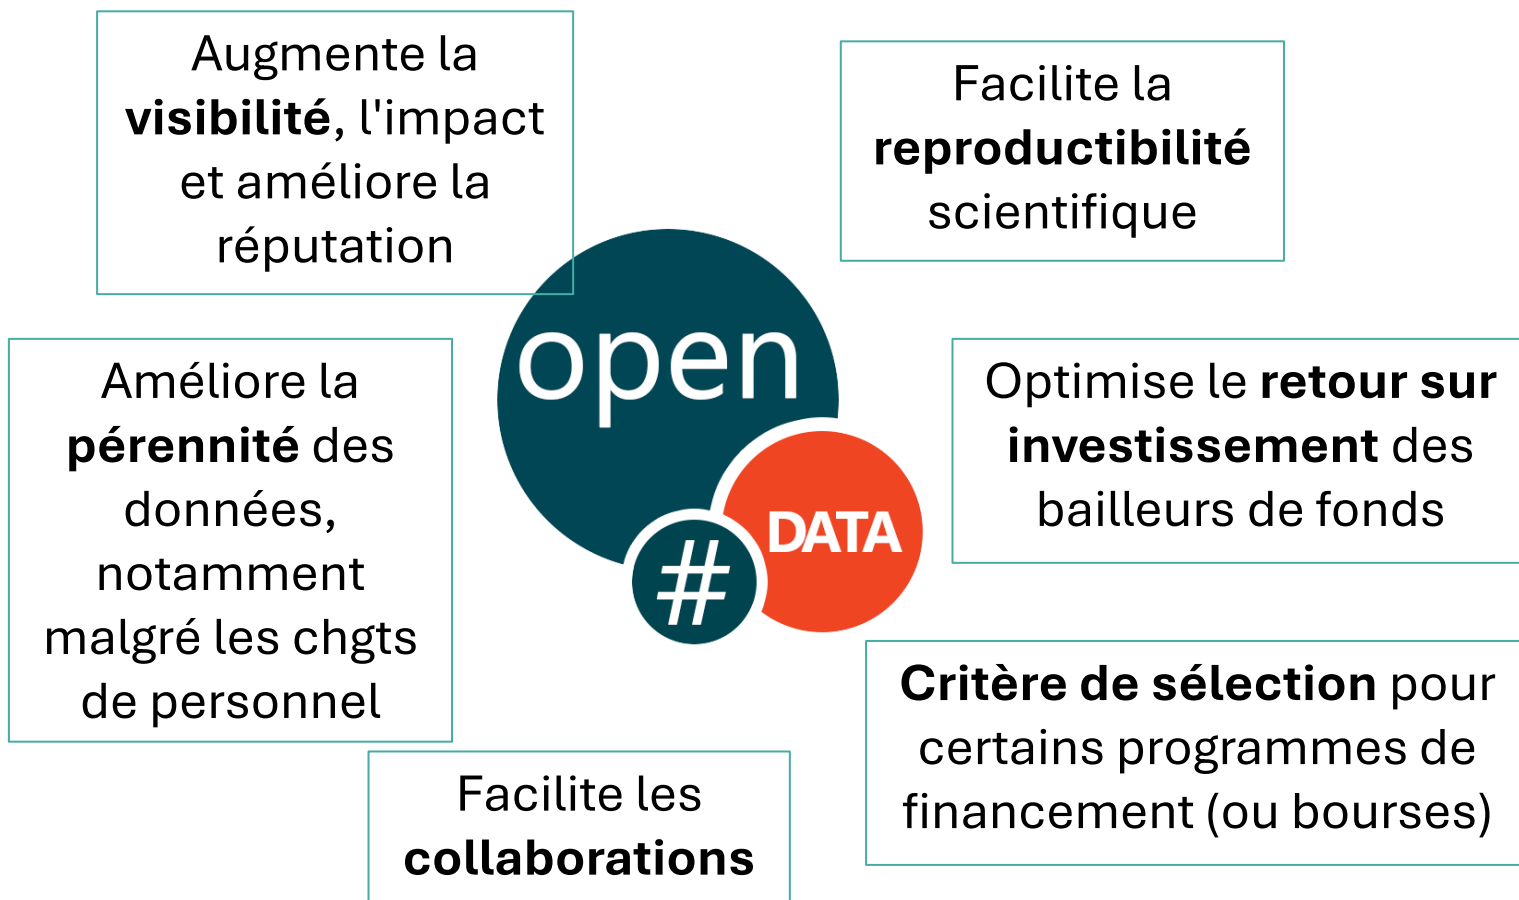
Augmente la visibilité, l'impact et améliore la réputation

Facilite la reproductibilité scientifique

open

DATA

#

Améliore la pérennité des données, notamment malgré les chgts de personnel

Optimise le retour sur investissement des bailleurs de fonds

Critère de sélection pour certains programmes de financement (ou bourses)

Facilite les collaborations